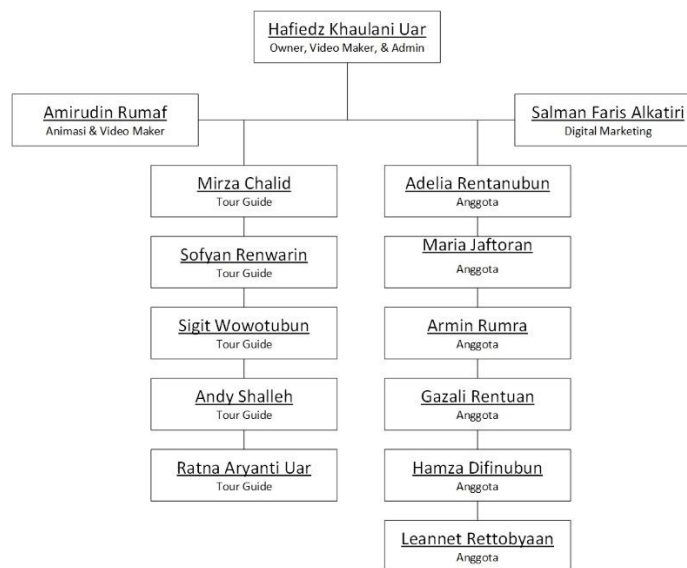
Hafiedz Khaulani Uar
Owner, Video Maker, & Admin

Amirudin Rumaf
Animasi & Video Maker

Salman Faris Alkatiri
Digital Marketing

Mirza Chalid
Tour Guide

Sofyan Renwarin
Tour Guide

Sigit Wowotubun
Tour Guide

Andy Shalleh
Tour Guide

Ratna Aryanti Uar
Tour Guide

Adelia Rentanubun
Anggota

Maria Jaftoran
Anggota

Armin Rumra
Anggota

Gazali Rentuan
Anggota

Hamza Difinubun
Anggota

Leannet Rettobyaan
Anggota